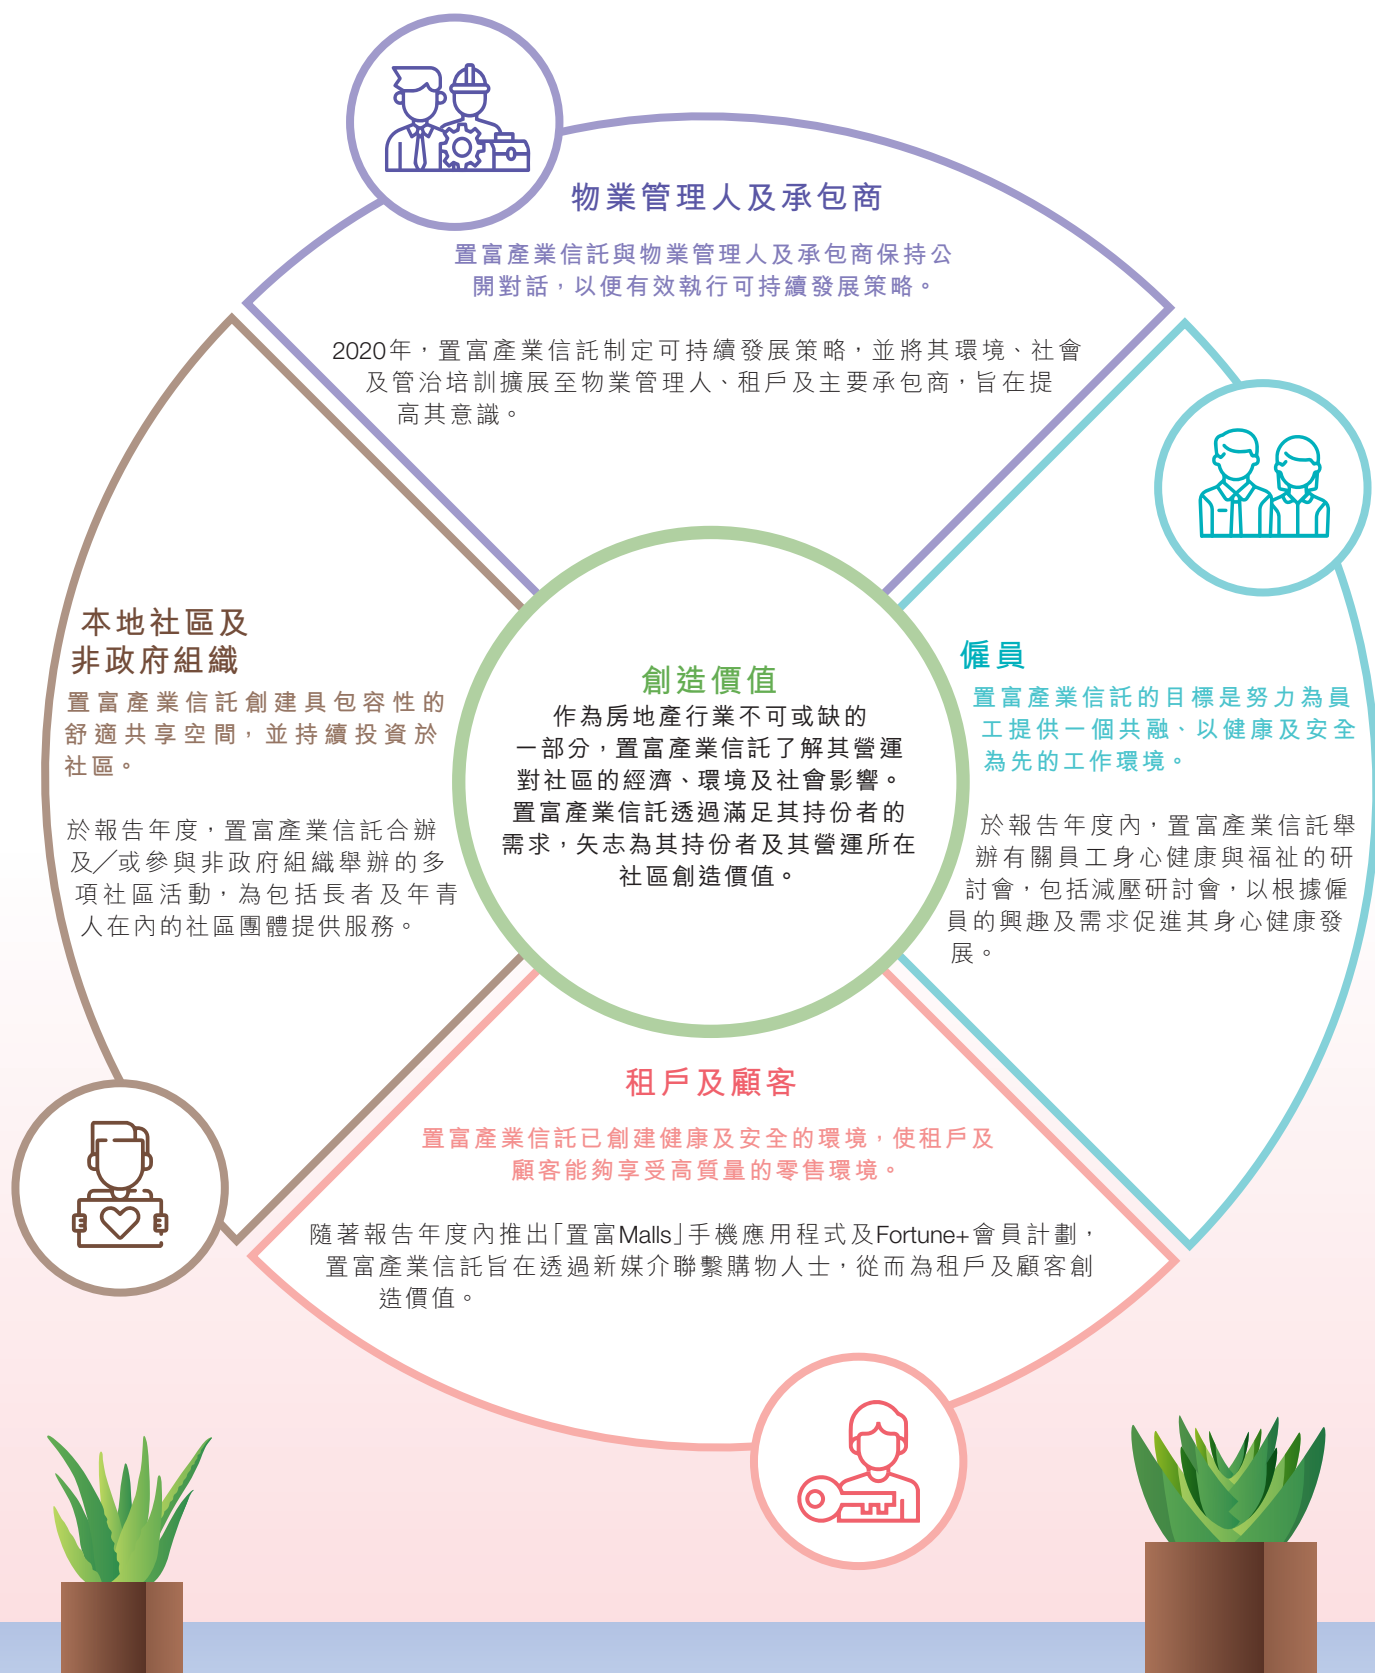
物業管理人及承包商

置富產業信託與物業管理人及承包商保持公開對話，以便有效執行可持續發展策略。

2020年，置富產業信託制定可持續發展策略，並將其環境、社會及管治培訓擴展至物業管理人、租戶及主要承包商，旨在提高其意識。

本地社區及非政府組織

置富產業信託創建具包容性的舒適共享空間，並持續投資於社區。

於報告年度，置富產業信託合辦及╱或參與非政府組織舉辦的多項社區活動，為包括長者及年青人在內的社區團體提供服務。

創造價值

作為房地產行業不可或缺的一部分，置富產業信託了解其營運對社區的經濟、環境及社會影響。置富產業信託透過滿足其持份者的需求，矢志為其持份者及其營運所在社區創造價值。

僱員

置富產業信託的目標是努力為員工提供一個共融、以健康及安全為先的工作環境。

於報告年度內，置富產業信託舉辦有關員工身心健康與福祉的研討會，包括減壓研討會，以根據僱員的興趣及需求促進其身心健康發展。

租戶及顧客

置富產業信託已創建健康及安全的環境，使租戶及顧客能夠享受高質量的零售環境。

隨著報告年度內推出「置富Malls」手機應用程式及Fortune+會員計劃，置富產業信託旨在透過新媒介聯繫購物人士，從而為租戶及顧客創造價值。